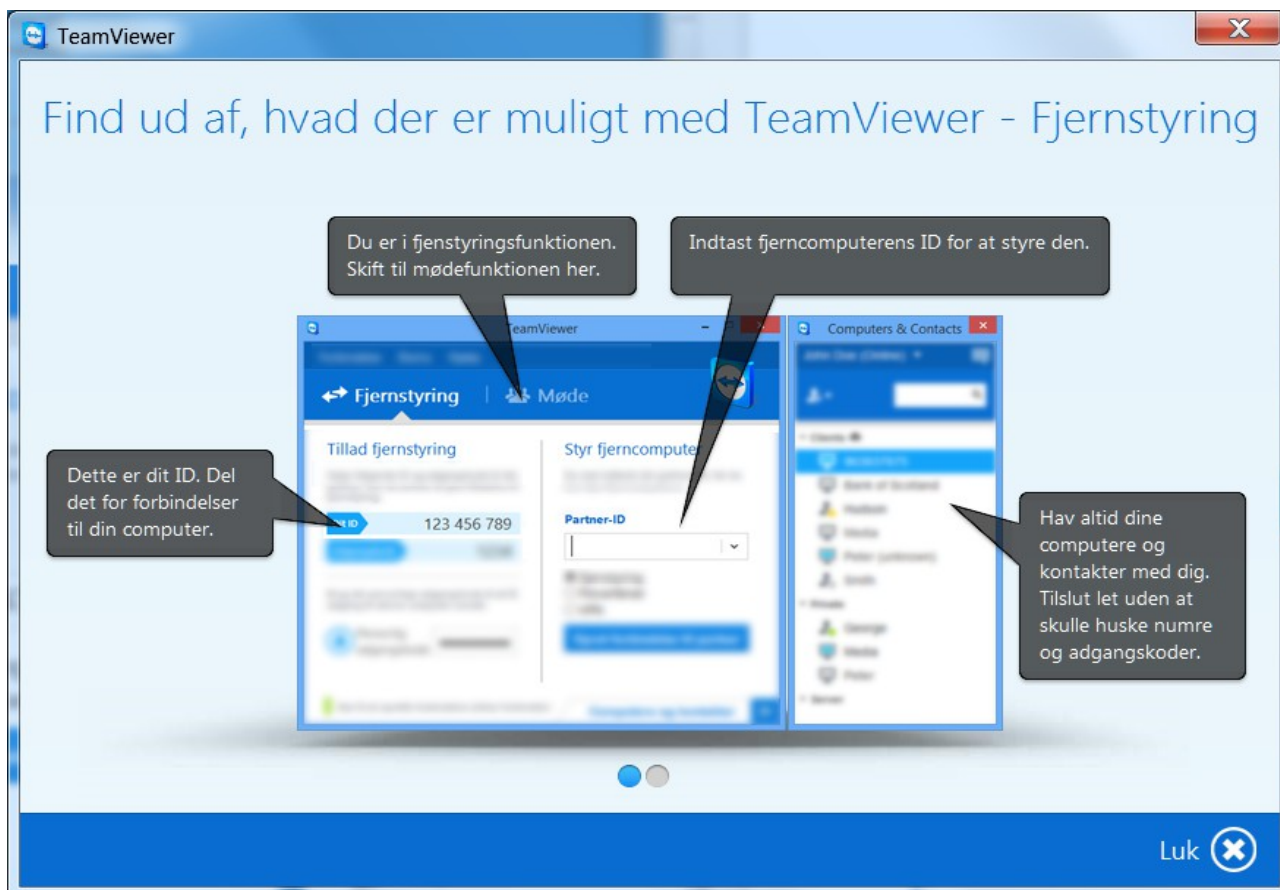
TeamViewer

Find ud af, hvad der er muligt med TeamViewer - Fjernstyring

Du er i fjenstyringsfunktionen. Skift til mødefunktionen her.

Indtast fjerncomputerens ID for at styre den.

TeamViewer

Computers & Contacts

Fjernstyring

Møde

Tillad fjernstyring

Styr fjerncompute

Dette er dit ID. Del det for forbindelser til din computer.

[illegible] ID

123 456 789

Partner-ID

Hav altid dine computere og kontakter med dig. Tilslut let uden at skulle huske numre og adgangskoder.

Luk